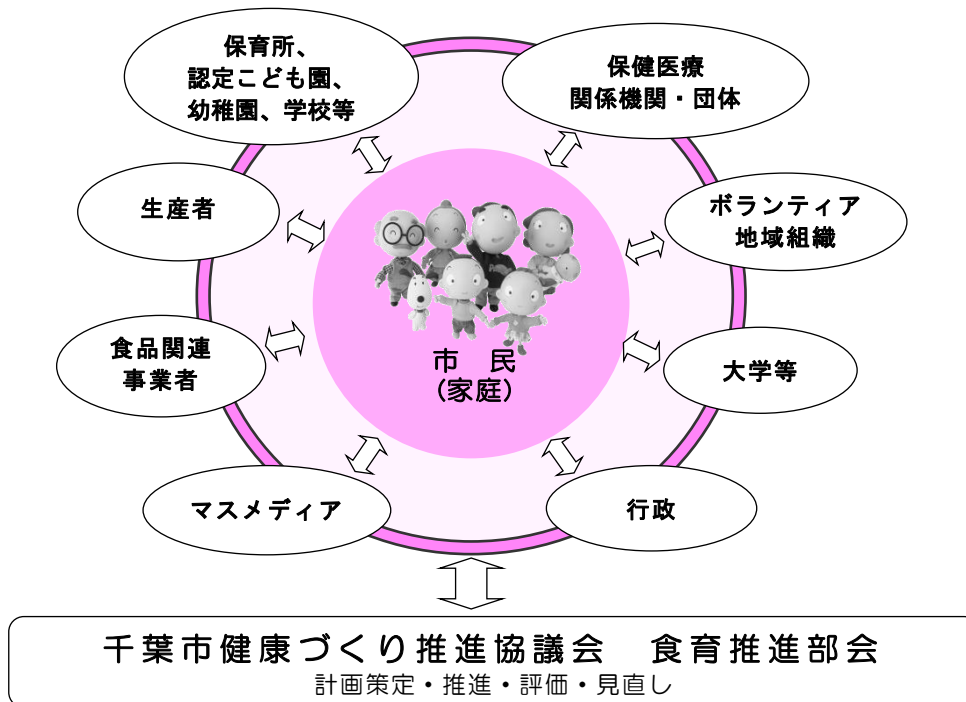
保育所、
認定こども園、
幼稚園、学校等

保健医療
関係機関・団体

生産者

ボランティア
地域組織

食品関連
事業者

市 民
（家庭）

大学等

マスメディア

行政

千葉市健康づくり推進協議会　食育推進部会
計画策定・推進・評価・見直し